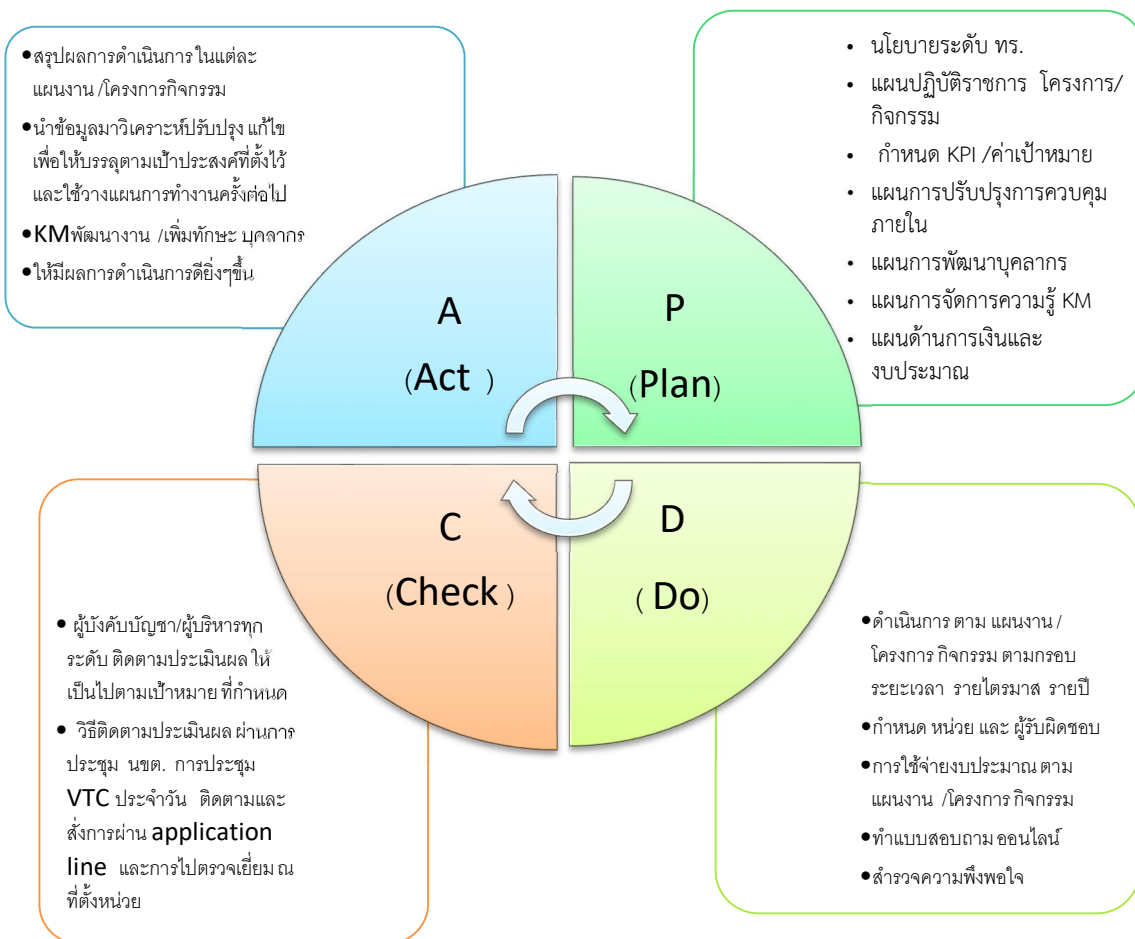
•สรุปผลการดำเนินการ ในแต่ละแผนงาน /โครงการกิจกรรม

•นำข้อมูลมาวิเคราะห์ปรับปรุง แก้ไข เพื่อให้บรรลุตามเป้าประสงค์ที่ตั้งไว้ และใช้วางแผนการทำงานครั้งต่อไป

•KMพัฒนางาน /เพิ่มทักษะ บุคลากร

•ให้มีผลการดำเนินการดียิ่งๆขึ้น

• นโยบายระดับ ทร.

• แผนปฏิบัติราชการ โครงการ/กิจกรรม

• กำหนด KPI /ค่าเป้าหมาย

• แผนการปรับปรุงการควบคุมภายใน

• แผนการพัฒนาบุคลากร

• แผนการจัดการความรู้ KM

• แผนด้านการเงินและงบประมาณ

A
(Act )

P
(Plan)

C
(Check )

D
( Do)

• ผู้บังคับบัญชา/ผู้บริหารทุกระดับ ติดตามประเมินผล ให้เป็นไปตามเป้าหมาย ที่กำหนด

• วิธีติดตามประเมินผล ผ่านการประชุม นขต. การประชุม VTC ประจำวัน ติดตามและสั่งการผ่าน application line และการไปตรวจเยี่ยม ณ ที่ตั้งหน่วย

•ดำเนินการ ตาม แผนงาน / โครงการ กิจกรรม ตามกรอบระยะเวลา รายไตรมาส รายปี

•กำหนด หน่วย และ ผู้รับผิดชอบ

•การใช้จ่ายงบประมาณ ตาม แผนงาน /โครงการ กิจกรรม

•ทำแบบสอบถาม ออนไลน์

•สำรวจความพึงพอใจ